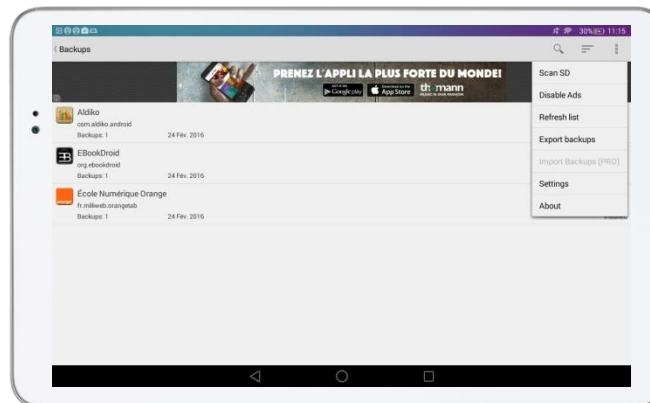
30% 11:15

Backups

PRENEZ L'APPLI LA PLUS FORTE DU MONDE!
Google play
App Store
thomann

Aldiko
com.aldiko.android
Backups: 1 24 Fév. 2016

EBookDroid
org.ebookdroid
Backups: 1 24 Fév. 2016

École Numérique Orange
fr.milliweb.orangetab
Backups: 1 24 Fév. 2016

Scan SD
Disable Ads
Refresh list
Export backups
Import Backups (PRO)
Settings
About